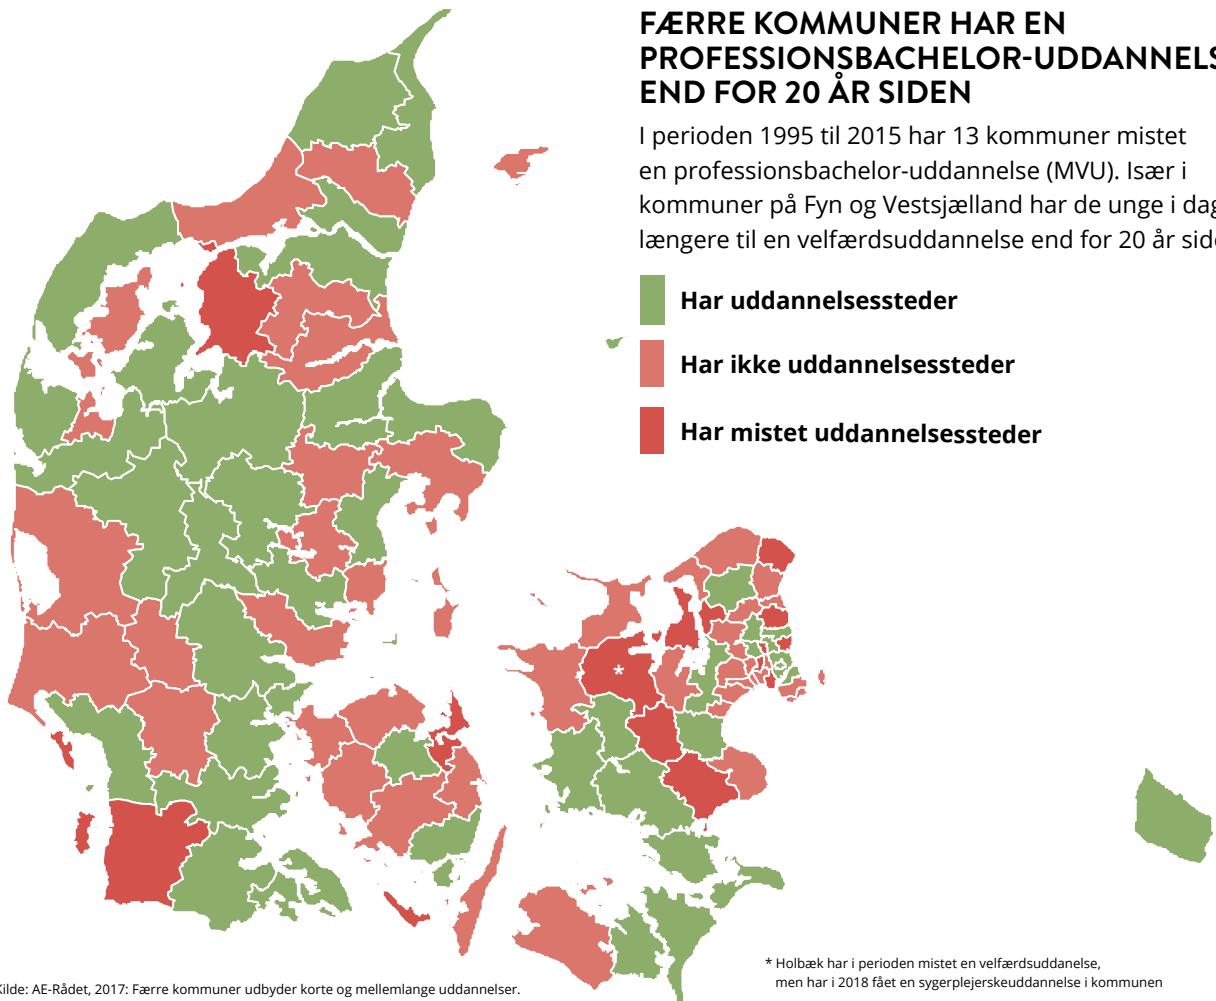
FÆRRE KOMMUNER HAR EN PROFESSIONSBACHELOR-UDDANNELS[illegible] END FOR 20 ÅR SIDEN

I perioden 1995 til 2015 har 13 kommuner mistet en professionsbachelor-uddannelse (MVU). Især i kommuner på Fyn og Vestsjælland har de unge i dag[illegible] længere til en velfærdsuddannelse end for 20 år sid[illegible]

Har uddannelsessteder

Har ikke uddannelsessteder

Har mistet uddannelsessteder

*

* Holbæk har i perioden mistet en velfærdsuddannelse, men har i 2018 fået en sygerplejerskeuddannelse i kommunen

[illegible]ilde: AE-Rådet, 2017: Færre kommuner udbyder korte og mellemlange uddannelser.